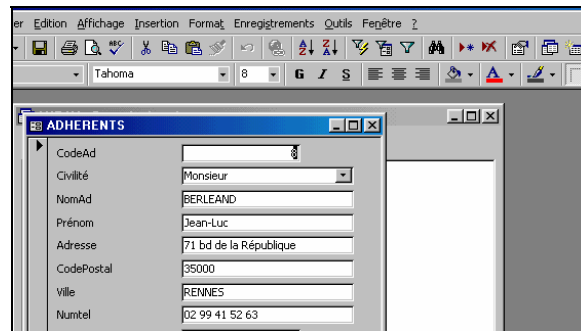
er Edition Affichage Insertion Format Enregistrements Outils Fenêtre ?

Tahoma 8 G I S

ADHERENTS

CodeAd

Civilité Monsieur

NomAd BERLEAND

Prénom Jean-Luc

Adresse 71 bd de la République

CodePostal 35000

Ville RENNES

Numtel 02 99 41 52 63